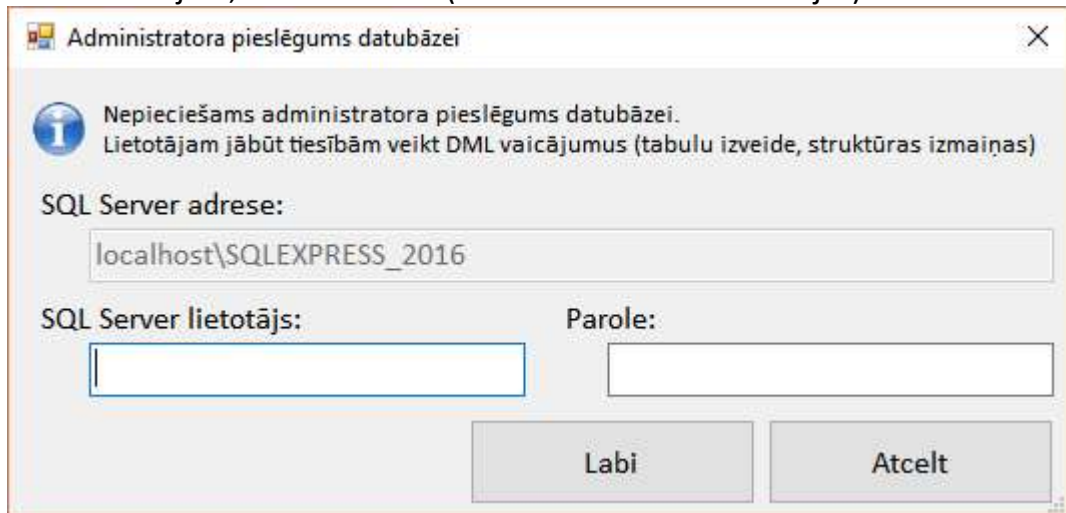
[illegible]

Administratora pieslēgums datubāzei

×

Nepieciešams administratora pieslēgums datubāzei.
Lietotājam jābūt tiesībām veikt DML vaicājumus (tabulu izveide, struktūras izmaiņas)

SQL Server adrese:

localhost\SQLEXPRESS_2016

SQL Server lietotājs:

Parole:

Labi

Atcelt